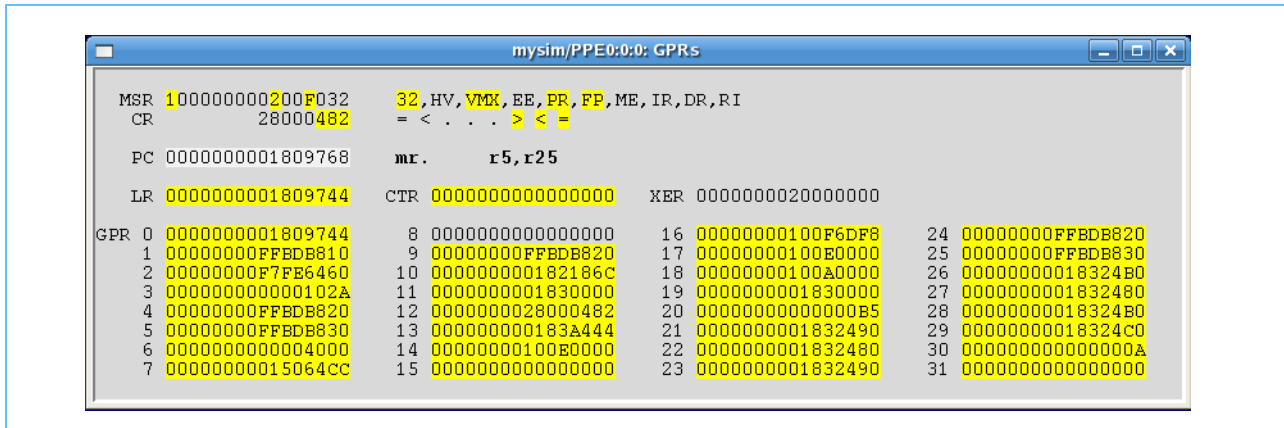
mysim/PPE0:0:0: GPRs

MSR 100000000200F032 32,HV,VMX,EE,PR,FP,ME,IR,DR,RI
CR 28000482 = < . . . . > < =

PC 0000000001809768 mr. r5,r25

LR 0000000001809744 CTR 0000000000000000 XER 0000000020000000

| GPR | | | | | | | |
|---|---|---|---|---|---|---|---|
| 0 | 0000000001809744 | 8 | 0000000000000000 | 16 | 00000000100F6DF8 | 24 | 00000000FFBDB820 |
| 1 | 00000000FFBDB810 | 9 | 00000000FFBDB820 | 17 | 00000000100E0000 | 25 | 00000000FFBDB830 |
| 2 | 00000000F7FE6460 | 10 | 000000000182186C | 18 | 00000000100A0000 | 26 | 00000000018324B0 |
| 3 | 000000000000102A | 11 | 0000000001830000 | 19 | 0000000001830000 | 27 | 0000000001832480 |
| 4 | 00000000FFBDB820 | 12 | 0000000028000482 | 20 | 00000000000000B5 | 28 | 00000000018324B0 |
| 5 | 00000000FFBDB830 | 13 | 000000000183A444 | 21 | 0000000001832490 | 29 | 00000000018324C0 |
| 6 | 0000000000004000 | 14 | 00000000100E0000 | 22 | 0000000001832480 | 30 | 000000000000000A |
| 7 | 00000000015064CC | 15 | 0000000000000000 | 23 | 0000000001832490 | 31 | 0000000000000000 |